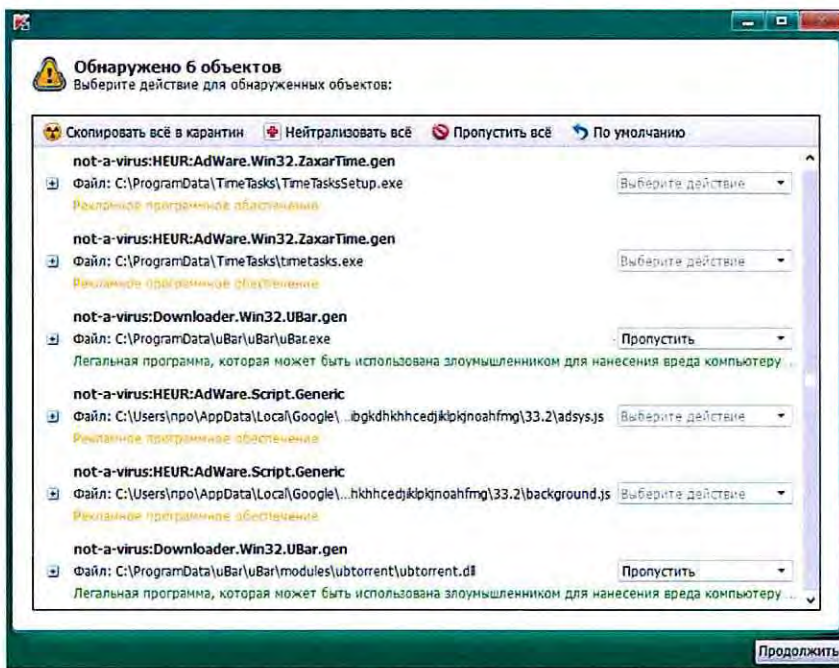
Обнаружено 6 объектов
Выберите действие для обнаруженных объектов:

Скопировать всё в карантин Нейтрализовать всё Пропустить всё По умолчанию

not-a-virus:HEUR:AdWare.Win32.ZaxarTime.gen
Файл: C:\ProgramData\TimeTasks\TimeTasksSetup.exe
Рекламное программное обеспечение
Выберите действие

not-a-virus:HEUR:AdWare.Win32.ZaxarTime.gen
Файл: C:\ProgramData\TimeTasks\timetasks.exe
Рекламное программное обеспечение
Выберите действие

not-a-virus:Downloader.Win32.UBar.gen
Файл: C:\ProgramData\uBar\uBar\uBar.exe
Легальная программа, которая может быть использована злоумышленником для нанесения вреда компьютеру ...
Пропустить

not-a-virus:HEUR:AdWare.Script.Generic
Файл: C:\Users\npo\AppData\Local\Google\...ibgkdhkhhcedjiklpkjnoahfmg\33.2\adsys.js
Рекламное программное обеспечение
Выберите действие

not-a-virus:HEUR:AdWare.Script.Generic
Файл: C:\Users\npo\AppData\Local\Google\...hkhhcedjiklpkjnoahfmg\33.2\background.js
Рекламное программное обеспечение
Выберите действие

not-a-virus:Downloader.Win32.UBar.gen
Файл: C:\ProgramData\uBar\uBar\modules\ubtorrent\ubtorrent.dll
Легальная программа, которая может быть использована злоумышленником для нанесения вреда компьютеру ...
Пропустить

Продолжить